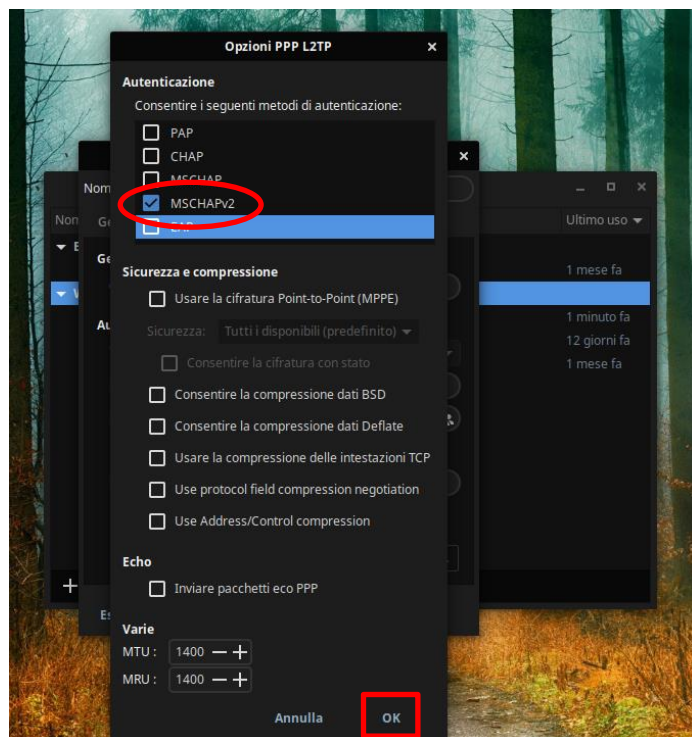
Opzioni PPP L2TP

Autenticazione
Consentire i seguenti metodi di autenticazione:
PAP
CHAP
MSCHAP
MSCHAPv2
EAP

Sicurezza e compressione
Usare la cifratura Point-to-Point (MPPE)
Sicurezza: Tutti i disponibili (predefinito)
Consentire la cifratura con stato
Consentire la compressione dati BSD
Consentire la compressione dati Deflate
Usare la compressione delle intestazioni TCP
Use protocol field compression negotiation
Use Address/Control compression

Echo
Inviare pacchetti eco PPP

Varie
MTU : 1400
MRU : 1400

Annulla OK

Nom
Nom
Ge
Ge
Au
E
V
Es
Ultimo uso
1 mese fa
1 minuto fa
12 giorni fa
1 mese fa